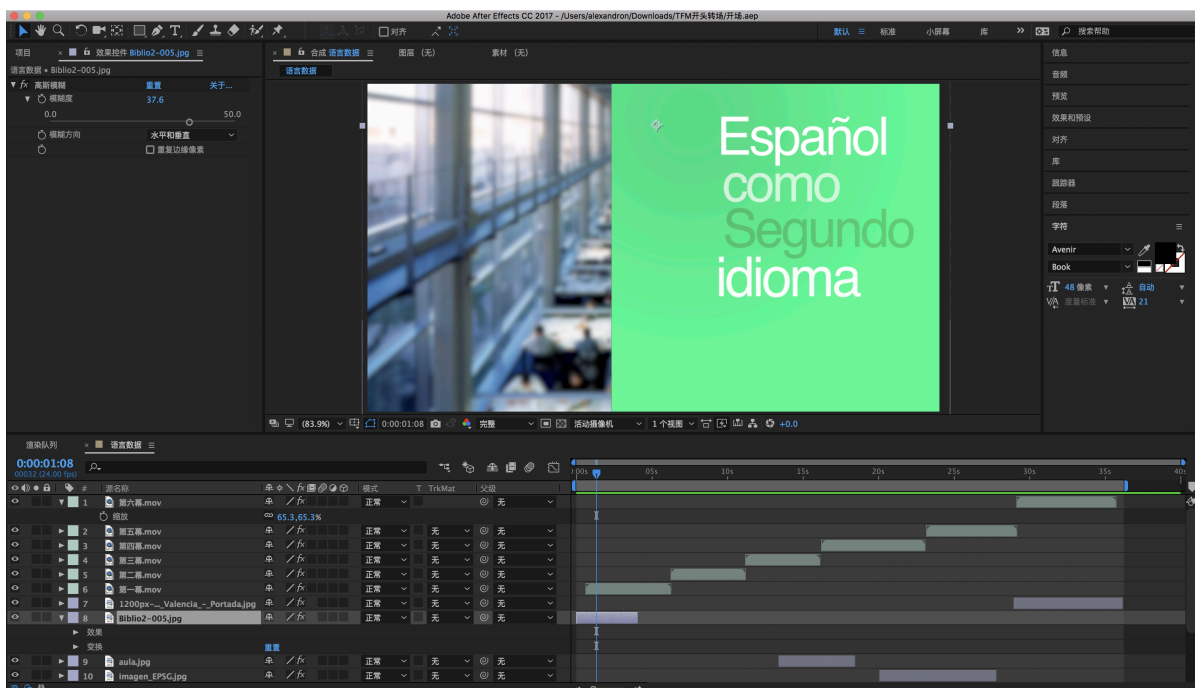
Adobe After Effects CC 2017 - /Users/alexandron/Downloads/TFM开头转场/开场.aep

对齐

默认 ≡ 标准 小屏幕 库 » 搜索帮助

项目 × 效果控件 Biblio2-005.jpg ≡

语言数据 • Biblio2-005.jpg

fx 高斯模糊 重置 关于...

模糊度 37.6

0.0 50.0

模糊方向 水平和垂直

重复边缘像素

× 合成 语言数据 ≡ 图层 (无) 素材 (无)

语言数据

Español
como
Segundo
idioma

(83.9%) 0:00:01:08 完整 活动摄像机 1个视图 +0.0

信息
音频
预览
效果和预设
对齐
库
跟踪器
段落
字符 ≡

Avenir
Book
48 像素 自动
度量标准 21

渲染队列 × 语言数据 ≡

0:00:01:08
00032 (24.00 fps)

# 源名称 模式 T TrkMat 父级

| | # | 源名称 | 模式 | TrkMat | 父级 |
|---|---|---|---|---|---|
| | 1 | 第六幕.mov | 正常 | | 无 |
| | | 缩放 | 65.3,65.3% | | |
| | 2 | 第五幕.mov | 正常 | 无 | 无 |
| | 3 | 第四幕.mov | 正常 | 无 | 无 |
| | 4 | 第三幕.mov | 正常 | 无 | 无 |
| | 5 | 第二幕.mov | 正常 | 无 | 无 |
| | 6 | 第一幕.mov | 正常 | 无 | 无 |
| | 7 | 1200px-_Valencia_-_Portada.jpg | 正常 | 无 | 无 |
| | 8 | Biblio2-005.jpg | 正常 | 无 | 无 |
| | | 效果 | | | |
| | | 变换 | 重置 | | |
| | 9 | aula.jpg | 正常 | 无 | 无 |
| | 10 | imagen_EPSG.jpg | 正常 | 无 | 无 |

0s 05s 10s 15s 20s 25s 30s 35s 40s